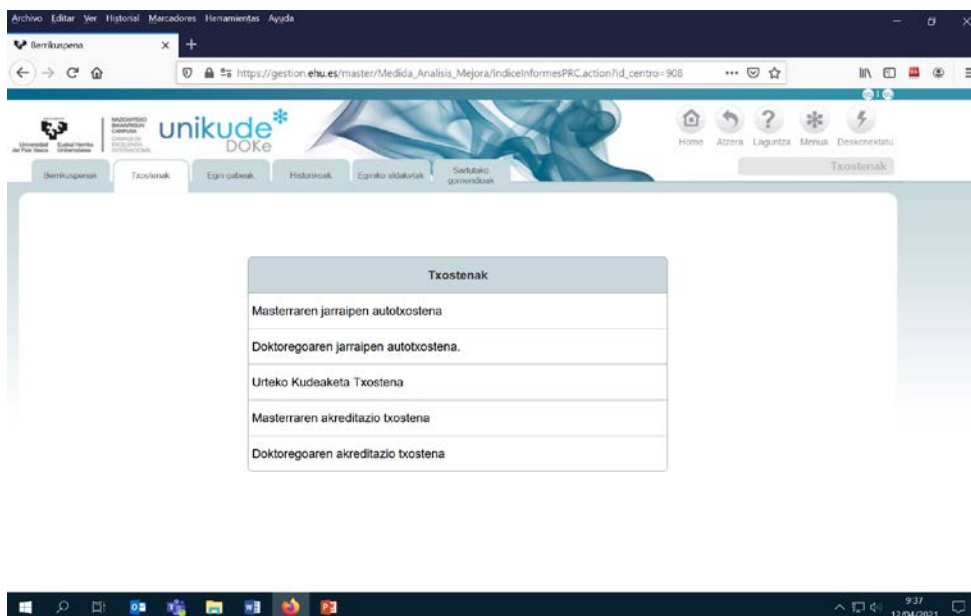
Archivo Editar Ver Historial Marcadores Herramientas Ayuda

Berrikuspena

https://gestion.ehu.es/master/Medida_Analisis_Mejora/IndiceInformesPRC.action?id_centro=908

Universidad del País Vasco Euskal Herriko Unibertsitatea

NAZIOARTEKO BIKAINTASUN CAMPUSA CAMPUS DE EXCELENCIA INTERNACIONAL

unikude DOKe

Home Atzera Laguntza Menua Deskonektatu

Berrikuspenak Txostenak Egin gabeak Historikoak Egoera aldaketak Sartutako gomendioak

Txostenak

| Txostenak |
|---|
| Masterraren jarraipen autotxostena |
| Doktoregoaren jarraipen autotxostena. |
| Urteko Kudeaketa Txostena |
| Masterraren akreditazio txostena |
| Doktoregoaren akreditazio txostena |

9:37 12/04/2021